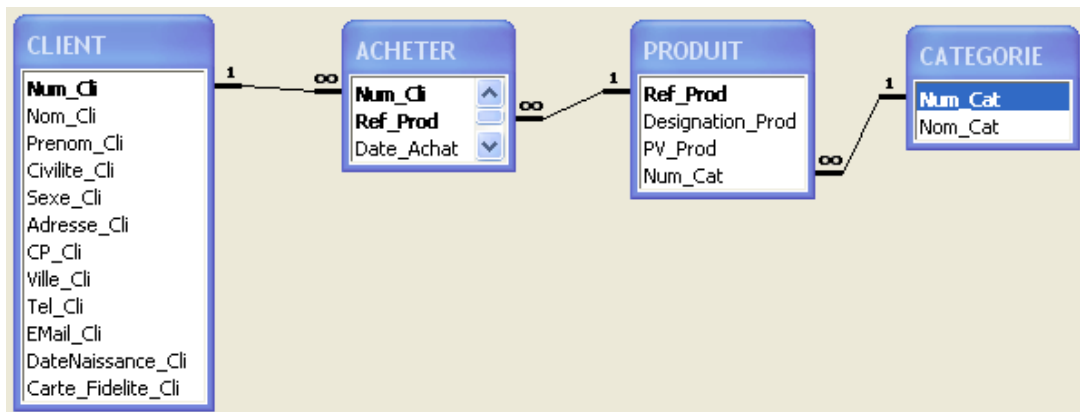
CLIENT
Num_Cli
Nom_Cli
Prenom_Cli
Civilite_Cli
Sexe_Cli
Adresse_Cli
CP_Cli
Ville_Cli
Tel_Cli
EMail_Cli
DateNaissance_Cli
Carte_Fidelite_Cli

1
∞

ACHETER
Num_Cli
Ref_Prod
Date_Achat

∞
1

PRODUIT
Ref_Prod
Designation_Prod
PV_Prod
Num_Cat

∞
1

CATEGORIE
Num_Cat
Nom_Cat